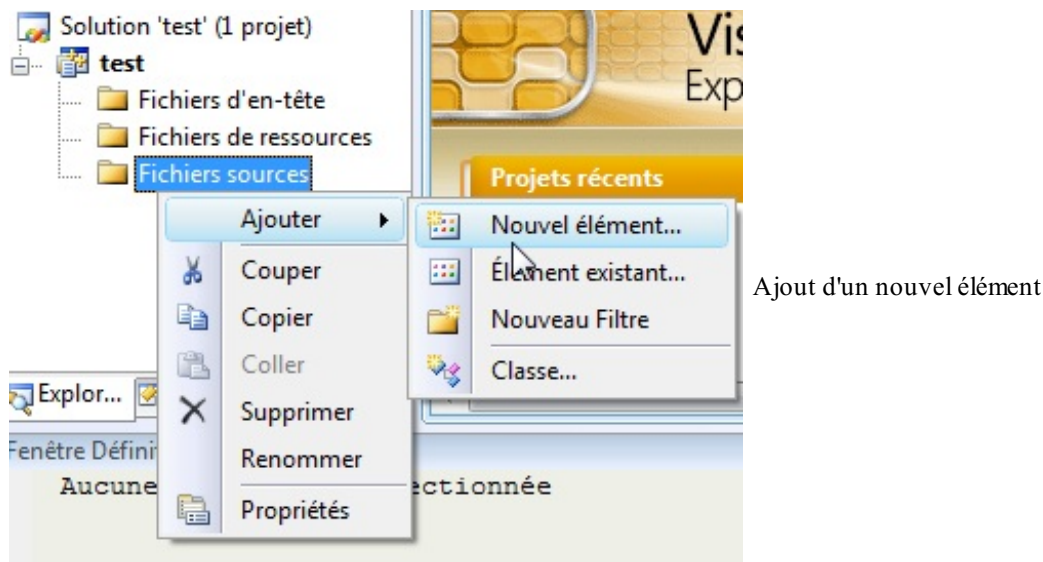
Solution 'test' (1 projet)
test
Fichiers d'en-tête
Fichiers de ressources
Fichiers sources

Vis
Exp
Projets récents

Ajouter
Couper
Copier
Coller
Supprimer
Renommer
Propriétés

Nouvel élément...
Élément existant...
Nouveau Filtre
Classe...

Explor...
Fenêtre Défini
Aucune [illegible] ectionnée

Ajout d'un nouvel élément